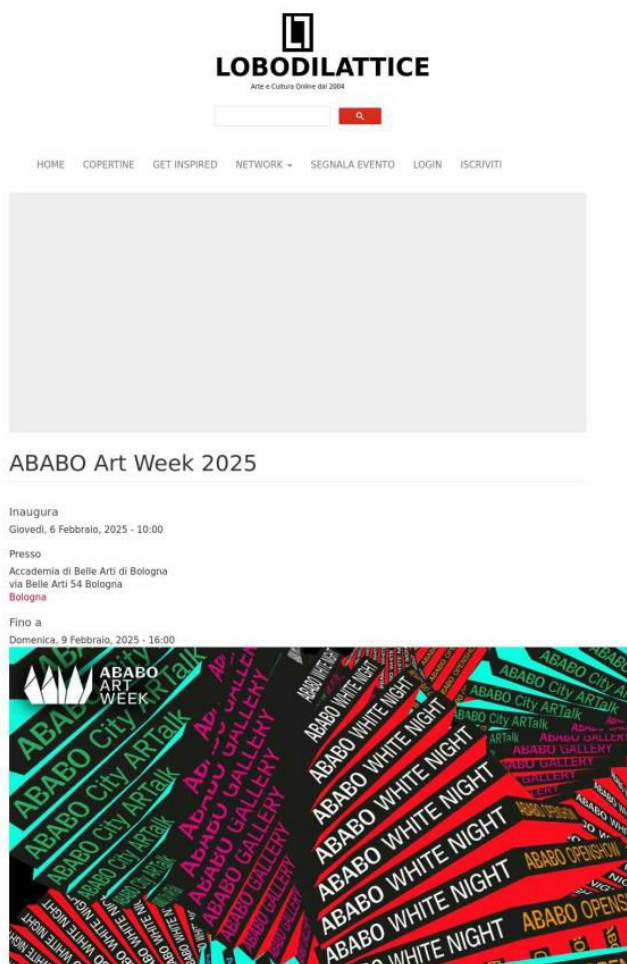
LOBODILATTICE
Arte e Cultura Online dal 2004

HOME COPERTINE GET INSPIRED NETWORK SEGNALA EVENTO LOGIN ISCRIVITI

ABABO Art Week 2025

Inaugura
Giovedì, 6 Febbraio, 2025 - 10:00

Presso
Accademia di Belle Arti di Bologna
via Belle Arti 54 Bologna
Bologna

Fino a
Domenica, 9 Febbraio, 2025 - 16:00

ABABO ART WEEK

ABABO City ARTalk
ABABO City ARTalk
ABABO City ARTalk
ABABO City ARTalk
ABABO GALLERY
ABABO GALLERY
ABABO GALLERY
ABABO WHITE NIGHT
ABABO WHITE NIGHT
ABABO WHITE NIGHT
ABABO WHITE NIGHT
ABABO WHITE NIGHT
ABABO WHITE NIGHT
ABABO OPENSHOW
ABABO OPENSHOW
ABABO City ARTalk
ABABO City ARTalk
ABABO GALLERY
ABABO GALLERY